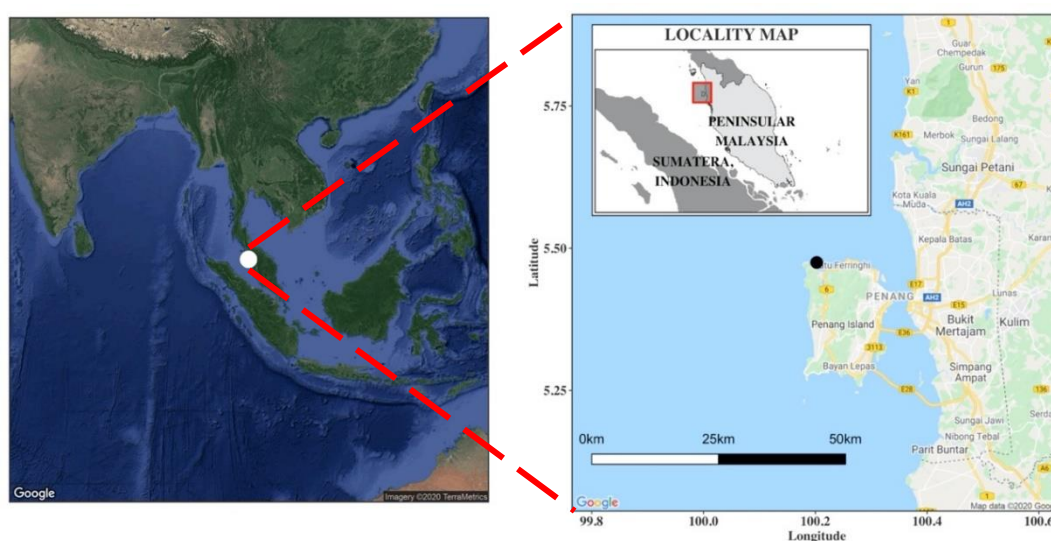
Google

Imagery ©2020 TerraMetrics

LOCALITY MAP

PENINSULAR MALAYSIA

SUMATERA, INDONESIA

5.75

5.50

5.25

Latitude

Guar Chempedak
Gurun
Yan
Bedong
Merbok
Sungai Lalang
Sungai Petani
Kota Kuala Muda
Kepala Batas
Karan
Batu Ferringhi
PENANG
Lunas
Bukit Mertajam
Kulim
Penang Island
Bayan Lepas
Simpang Ampat
Sungai Jawi
Nibong Tebal
Parit Buntar
Serda

0km 25km 50km

Google

Map data ©2020 Goo

99.8 100.0 100.2 100.4 100.6

Longitude